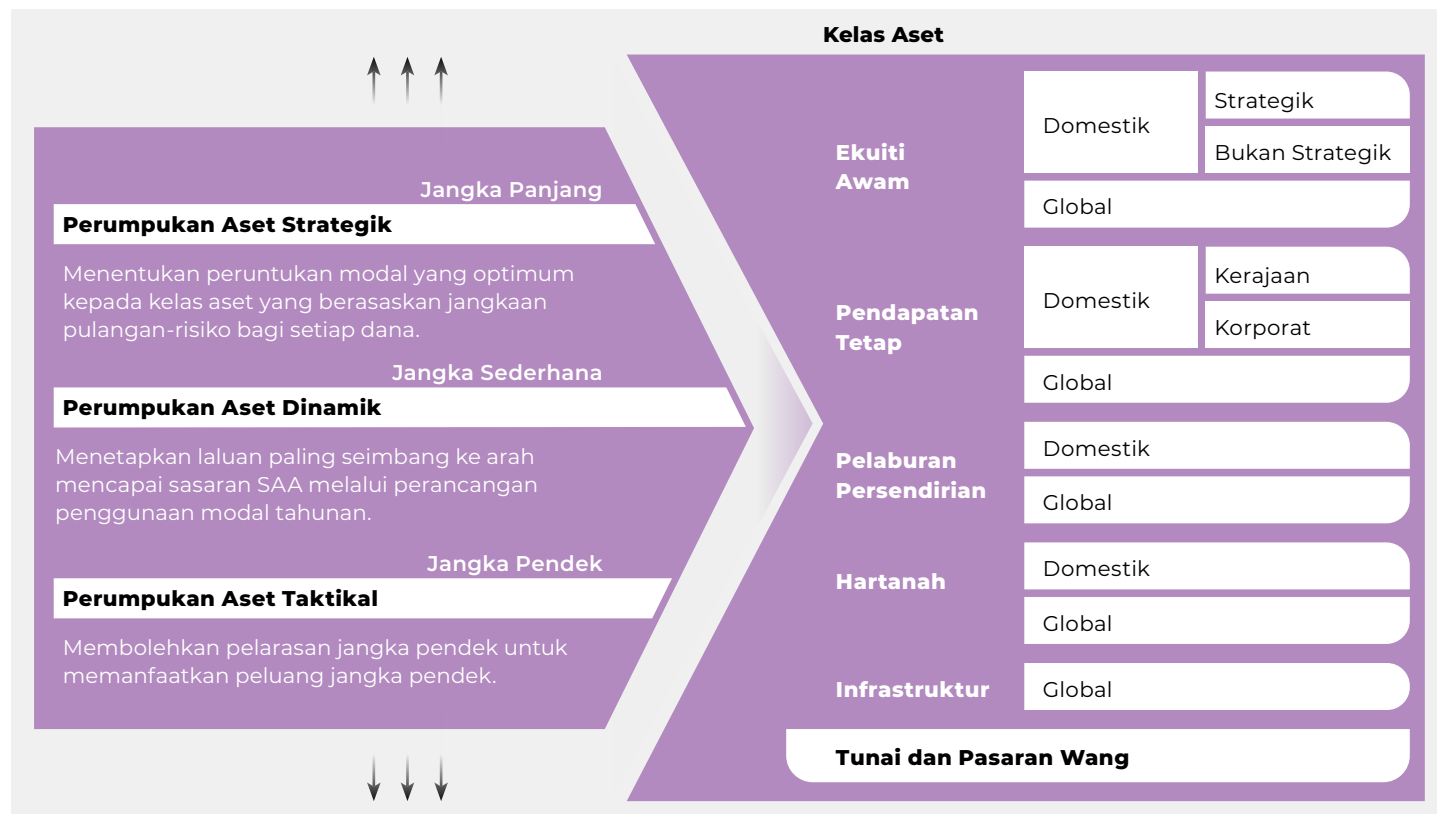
Jangka Panjang

Perumpukan Aset Strategik

Menentukan peruntukan modal yang optimum kepada kelas aset yang berasaskan jangkaan pulangan-risiko bagi setiap dana.

Jangka Sederhana

Perumpukan Aset Dinamik

Menetapkan laluan paling seimbang ke arah mencapai sasaran SAA melalui perancangan penggunaan modal tahunan.

Jangka Pendek

Perumpukan Aset Taktikal

Membolehkan pelarasan jangka pendek untuk memanfaatkan peluang jangka pendek.

Kelas Aset

Ekuiti Awam
Domestik
Strategik
Bukan Strategik
Global

Pendapatan Tetap
Domestik
Kerajaan
Korporat
Global

Pelaburan Persendirian
Domestik
Global

Hartanah
Domestik
Global

Infrastruktur
Global

Tunai dan Pasaran Wang